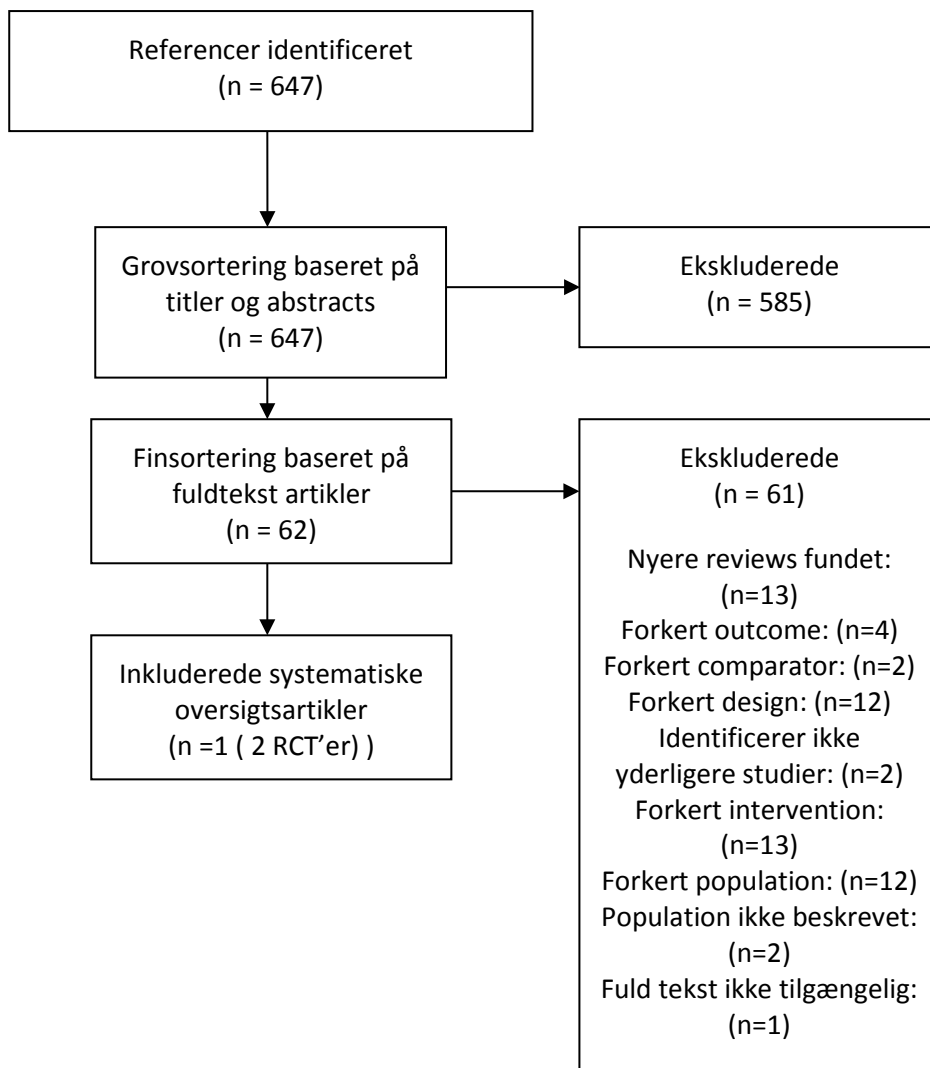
Referencer identificeret
(n = 647)

Grovsortering baseret på titler og abstracts
(n = 647)

Ekskluderede
(n = 585)

Finsortering baseret på fuldtekst artikler
(n = 62)

Ekskluderede
(n = 61)

Nyere reviews fundet: (n=13)
Forkert outcome: (n=4)
Forkert comparator: (n=2)
Forkert design: (n=12)
Identificerer ikke yderligere studier: (n=2)
Forkert intervention: (n=13)
Forkert population: (n=12)
Population ikke beskrevet: (n=2)
Fuld tekst ikke tilgængelig: (n=1)

Inkluderede systematiske oversigtsartikler
(n =1 ( 2 RCT'er) )